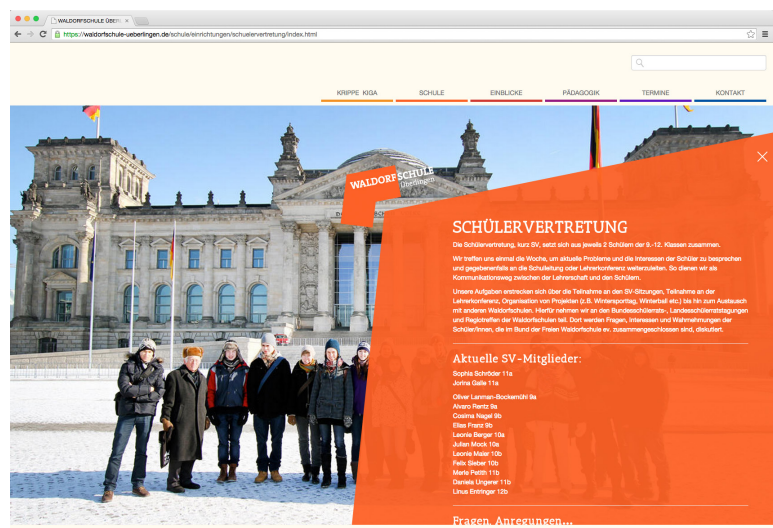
WALDORFSCHULE ÜBERL ×

https://waldorfschule-ueberlingen.de/schule/einrichtungen/schuelervertretung/index.html

KRIPPE KIGA
SCHULE
EINBLICKE
PÄDAGOGIK
TERMINE
KONTAKT

WALDORFSCHULE Überlingen

SCHÜLERVERTRETUNG

Die Schülervertretung, kurz SV, setzt sich aus jeweils 2 Schülern der 9.-12. Klassen zusammen.

Wir treffen uns einmal die Woche, um aktuelle Probleme und die Interessen der Schüler zu besprechen und gegebenenfalls an die Schulleitung oder Lehrerkonferenz weiterzuleiten. So dienen wir als Kommunikationsweg zwischen der Lehrerschaft und den Schülern.

Unsere Aufgaben erstrecken sich über die Teilnahme an den SV-Sitzungen, Teilnahme an der Lehrerkonferenz, Organisation von Projekten (z.B. Wintersporttag, Winterball etc.) bis hin zum Austausch mit anderen Waldorfschulen. Hierfür nehmen wir an den Bundesschülerrats-, Landesschülerratstagungen und Regiotreffen der Waldorfschulen teil. Dort werden Fragen, Interessen und Wahrnehmungen der Schüler/innen, die im Bund der Freien Waldorfschule ev. zusammengeschlossen sind, diskutiert.

Aktuelle SV-Mitglieder:

Sophia Schröder 11a
Jorina Galle 11a

Oliver Lanman-Bockemühl 9a
Alvaro Rentz 9a
Cosima Nagel 9b
Elias Franz 9b
Leonie Berger 10a
Julien Mock 10a
Leonie Maier 10b
Felix Sieber 10b
Merle Pettith 11b
Daniela Ungerer 11b
Linus Entringer 12b

Fragen, Anregungen...